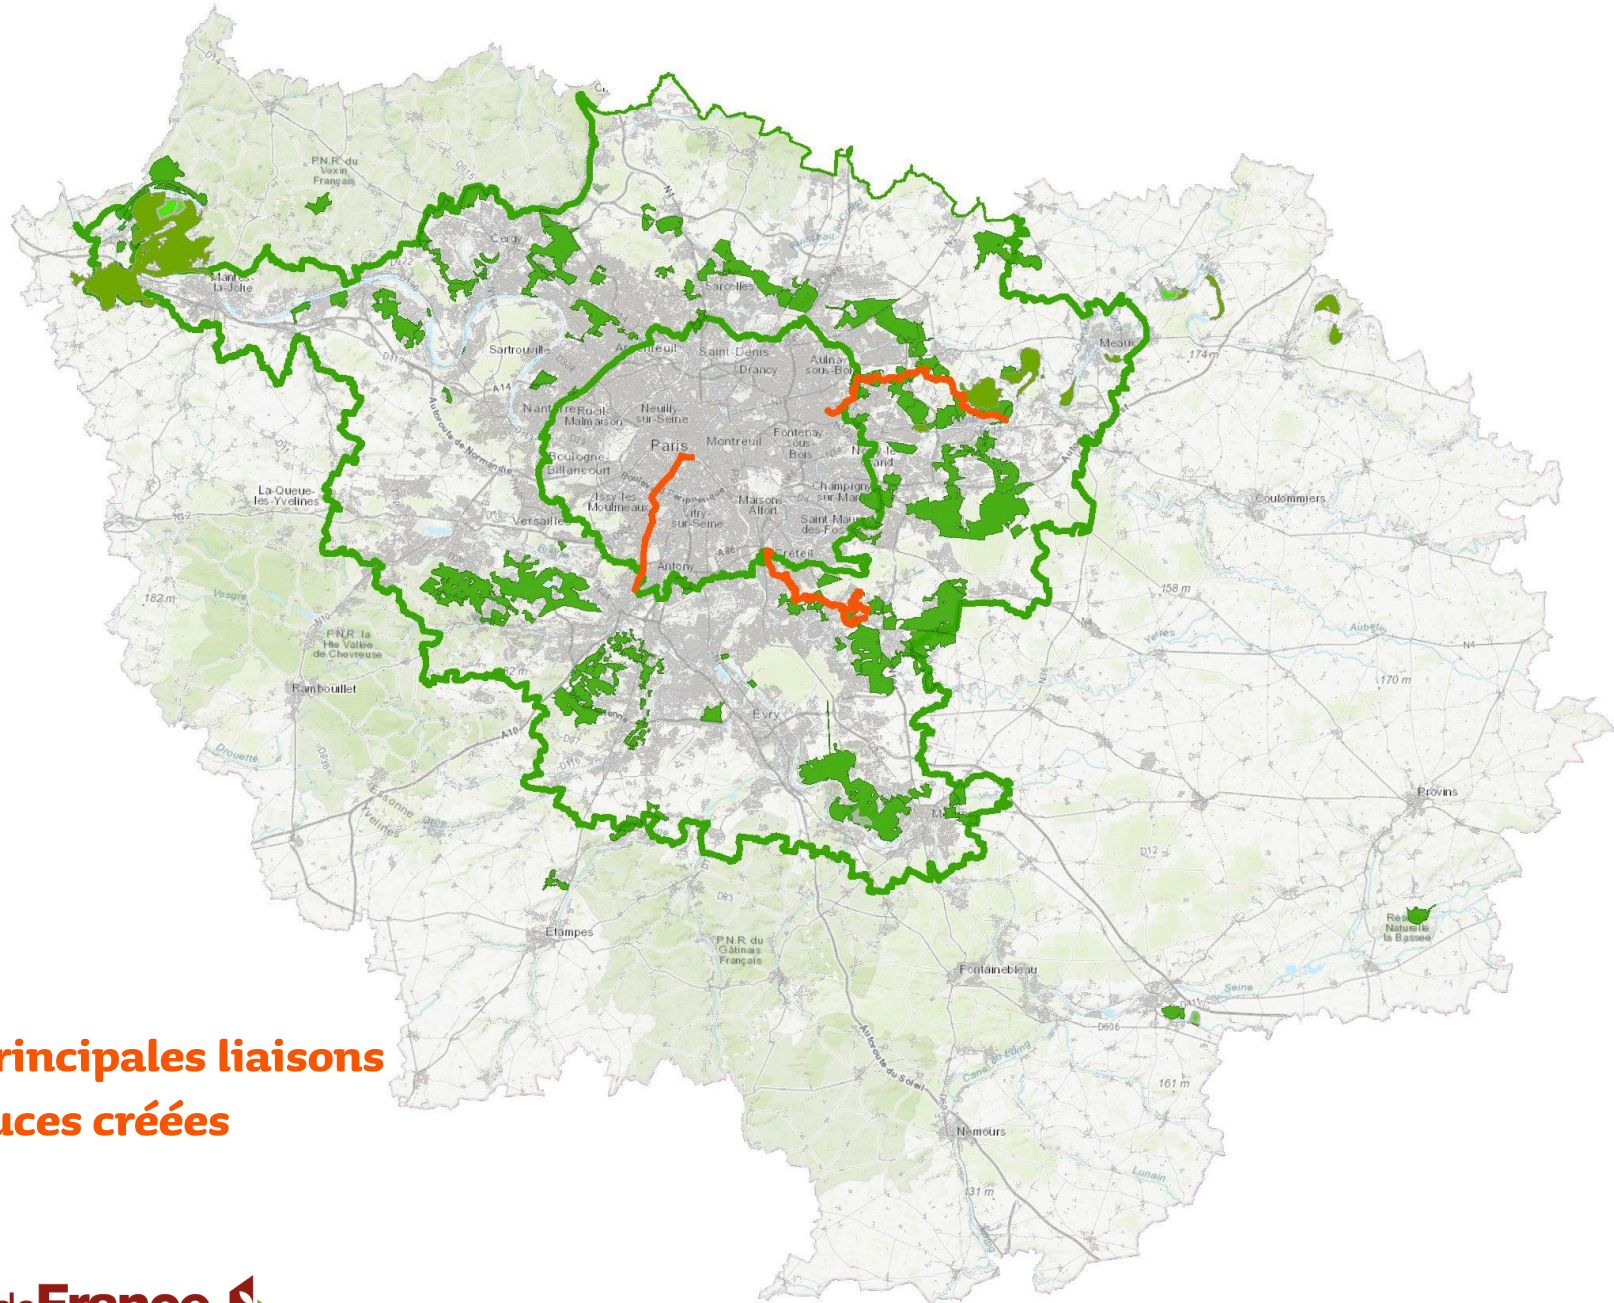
P.N.R. du Vexin Français

Cergy

Mantes-la-Jolie

Sarcelles

Sartrouville

Argenteuil

Saint-Denis

Drancy

Aulnay-sous-Bois

Meaux

174 m

Nanterre

Rueil-Malmaison

Neuilly-sur-Seine

Paris

Montreuil

Fontenay-sous-Bois

Noisy-le-Grand

Boulogne-Billancourt

Issy-les-Moulineaux

Vitry-sur-Seine

Maisons-Alfort

Champigny-sur-Marne

Saint-Maur-des-Fossés

Créteil

La Queue-les-Yvelines

Versailles

Coulommiers

Antony

158 m

182 m

P.N.R. de la Hte Vallée de Chevreuse

Rambouillet

Évry

170 m

Provins

Étampes

P.N.R. du Gâtinais Français

Fontainebleau

Réserve Naturelle la Bassée

Seine

161 m

Nemours

131 m

Autoroute de Normandie

Autoroute du Soleil

Canal du Loing

Lunain

Yerres

Aubetin

Vesgre

Drouette

Essonne

rincipales liaisons
uces créées

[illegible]France